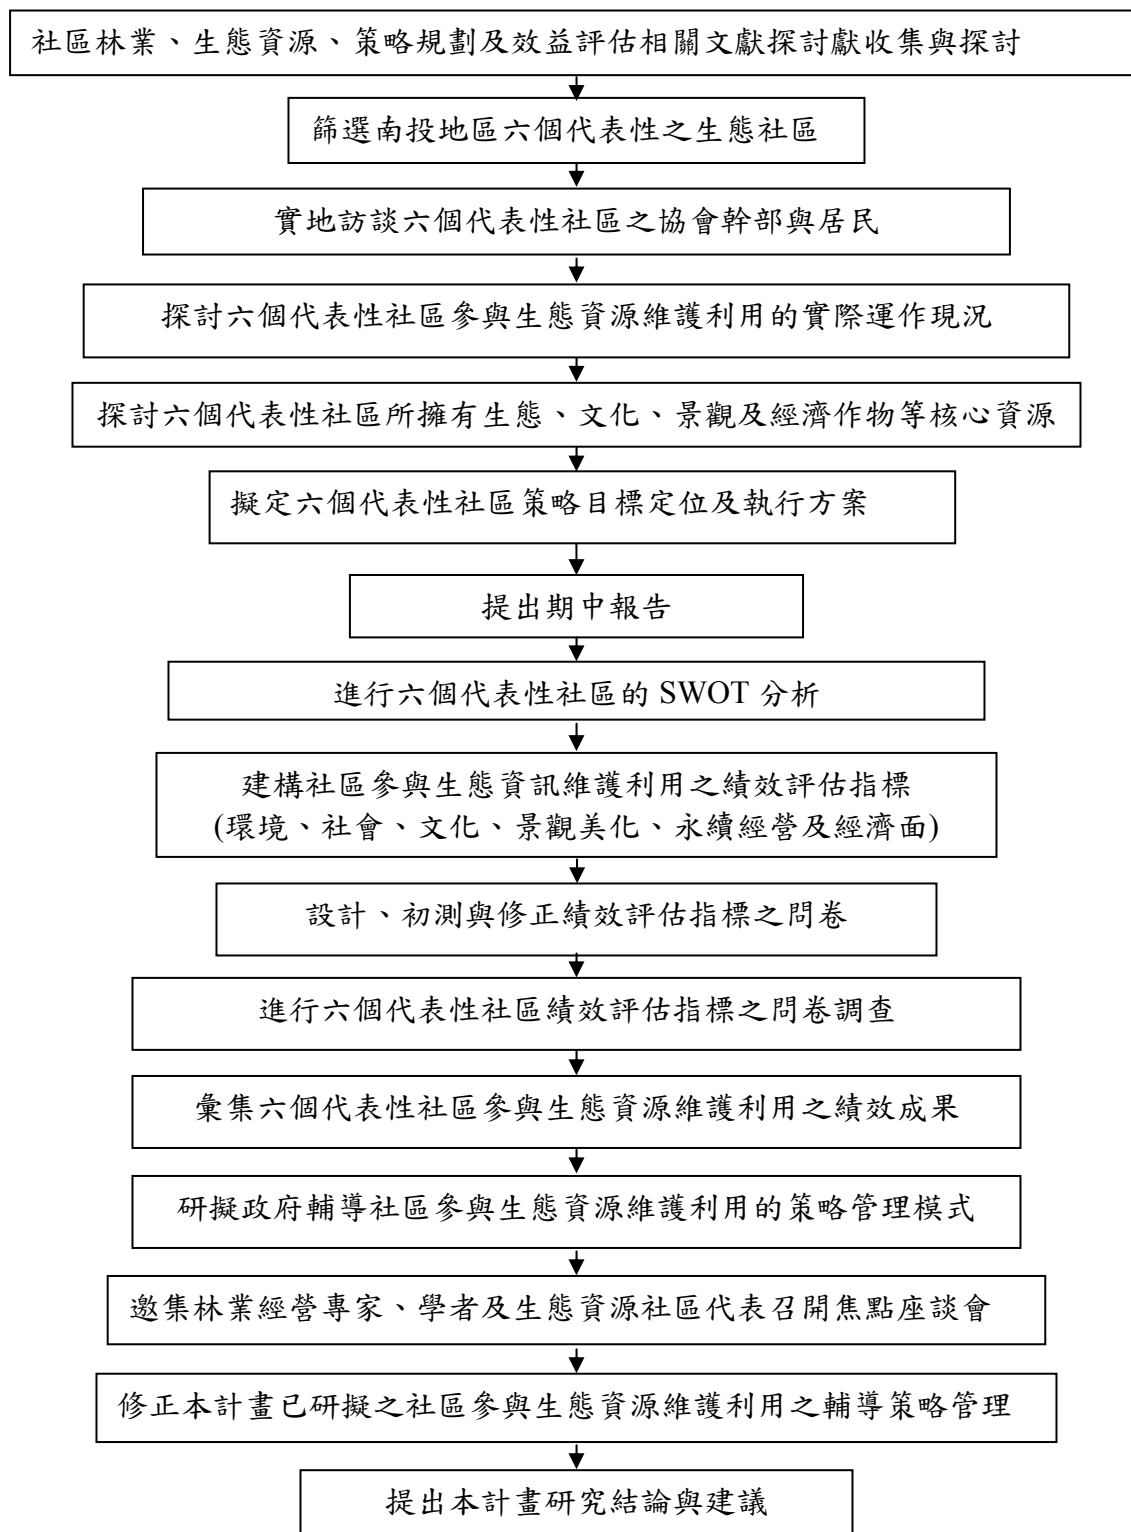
社區林業、生態資源、策略規劃及效益評估相關文獻探討獻收集與探討

篩選南投地區六個代表性之生態社區

實地訪談六個代表性社區之協會幹部與居民

探討六個代表性社區參與生態資源維護利用的實際運作現況

探討六個代表性社區所擁有生態、文化、景觀及經濟作物等核心資源

擬定六個代表性社區策略目標定位及執行方案

提出期中報告

進行六個代表性社區的 SWOT 分析

建構社區參與生態資訊維護利用之績效評估指標
(環境、社會、文化、景觀美化、永續經營及經濟面)

設計、初測與修正績效評估指標之問卷

進行六個代表性社區績效評估指標之問卷調查

彙集六個代表性社區參與生態資源維護利用之績效成果

研擬政府輔導社區參與生態資源維護利用的策略管理模式

邀集林業經營專家、學者及生態資源社區代表召開焦點座談會

修正本計畫已研擬之社區參與生態資源維護利用之輔導策略管理

提出本計畫研究結論與建議